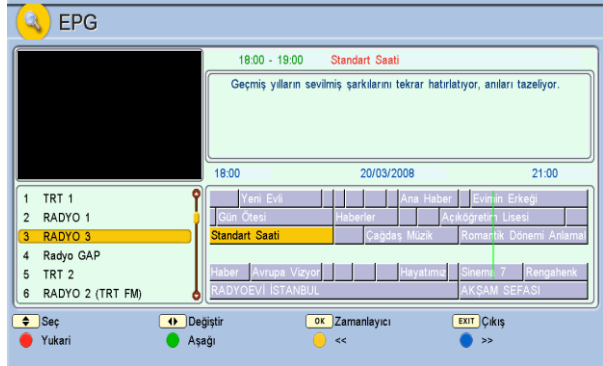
EPG

18:00 - 19:00 Standart Saati

Geçmiş yılların sevilmiş şarkılarını tekrar hatırlatıyor, anıları tazeliyor.

18:00 20/03/2008 21:00

1 TRT 1
2 RADYO 1
3 RADYO 3
4 Radyo GAP
5 TRT 2
6 RADYO 2 (TRT FM)

Yeni Evli | Ana Haber | Evinin Erkeği
Gün Ötesi | Haberler | Açıköğretim Lisesi
Standart Saati | Çağdaş Müzik | Romantik Dönemi Anlamal
Haber | Avrupa Vizyor | Hayatımız | Sinema 7 | Rengahenk
RADYOEVİ İSTANBUL | AKŞAM SEFASI

Seç
Değiştir
OK Zamanlayıcı
EXIT Çıkış
Yukari
Aşağı
<<
>>